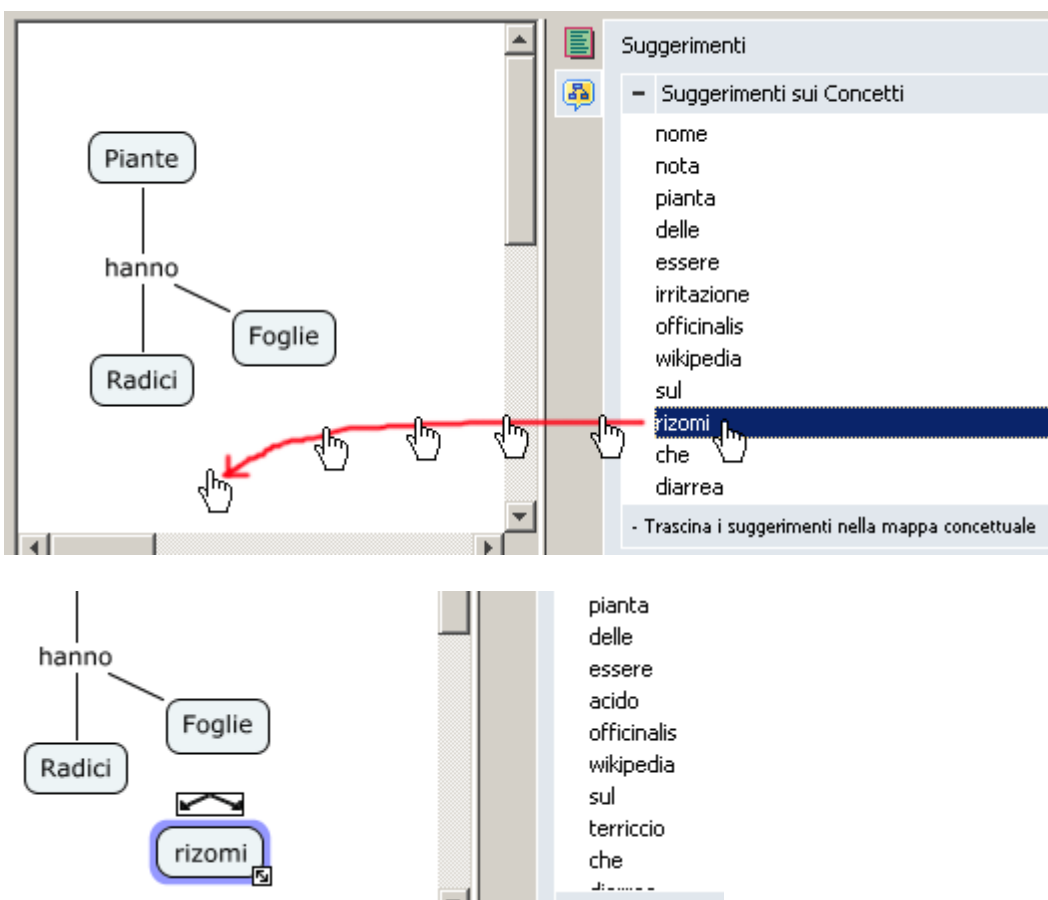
Piante

hanno

Foglie

Radici

Suggerimenti

− Suggerimenti sui Concetti

nome
nota
pianta
delle
essere
irritazione
officinalis
wikipedia
sul
rizomi
che
diarrea

- Trascina i suggerimenti nella mappa concettuale

hanno

Foglie

Radici

rizomi

pianta
delle
essere
acido
officinalis
wikipedia
sul
terriccio
che
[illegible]